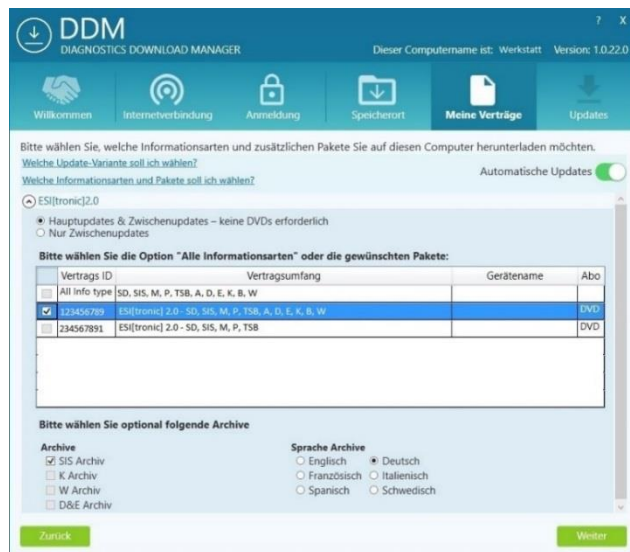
DDM
DIAGNOSTICS DOWNLOAD MANAGER

? X

Dieser Computername ist: Werkstatt Version: 1.0.22.0

Willkommen Internetverbindung Anmeldung Speicherort Meine Verträge Updates

Bitte wählen Sie, welche Informationsarten und zusätzlichen Pakete Sie auf diesen Computer herunterladen möchten.
Welche Update-Variante soll ich wählen?
Welche Informationsarten und Pakete soll ich wählen?

Automatische Updates

ESI[tronic]2.0

Hauptupdates & Zwischenupdates – keine DVDs erforderlich
Nur Zwischenupdates

Bitte wählen Sie die Option "Alle Informationsarten" oder die gewünschten Pakete:

| | Vertrags ID | Vertragsumfang | Gerätename | Abo |
|---|---|---|---|---|
| | All info type | SD, SIS, M, P, TSB, A, D, E, K, B, W | | |
| ☑ | 123456789 | ESI[tronic] 2.0 - SD, SIS, M, P, TSB, A, D, E, K, B, W | | DVD |
| | 234567891 | ESI[tronic] 2.0 - SD, SIS, M, P, TSB | | DVD |

Bitte wählen Sie optional folgende Archive

Archive
☑ SIS Archiv
K Archiv
W Archiv
D&E Archiv

Sprache Archive
Englisch
Deutsch
Französisch
Italienisch
Spanisch
Schwedisch

Zurück

Weiter